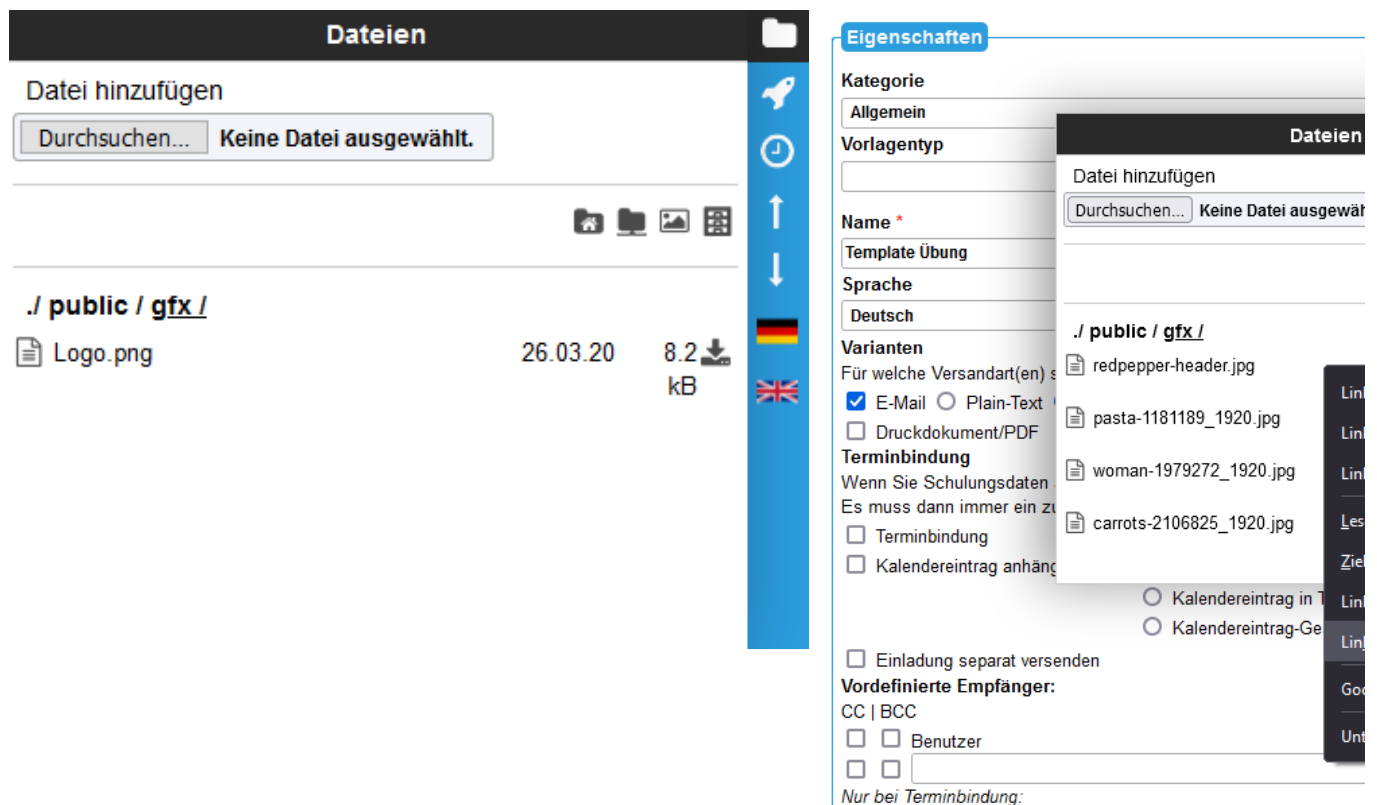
Dateien

Datei hinzufügen

Durchsuchen... Keine Datei ausgewählt.

./ public / gfx /

Logo.png 26.03.20 8.2 kB

Eigenschaften

Kategorie

Allgemein

Vorlagentyp

Name *

Template Übung

Sprache

Deutsch

Varianten

Für welche Versandart(en) s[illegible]

E-Mail Plain-Text

Druckdokument/PDF

Terminbindung

Wenn Sie Schulungsdaten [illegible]

Es muss dann immer ein zu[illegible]

Terminbindung

Kalendereintrag anhäng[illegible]

Kalendereintrag in T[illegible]

Kalendereintrag-Ge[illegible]

Einladung separat versenden

Vordefinierte Empfänger:

CC | BCC

Benutzer

Nur bei Terminbindung:

Dateien

Datei hinzufügen

Durchsuchen... Keine Datei ausgewäh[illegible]

./ public / gfx /

redpepper-header.jpg

pasta-1181189_1920.jpg

woman-1979272_1920.jpg

carrots-2106825_1920.jpg

Lin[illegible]

Lin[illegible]

Lin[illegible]

Les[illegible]

Zie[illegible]

Lin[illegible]

Lin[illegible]

Goo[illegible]

Unt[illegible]